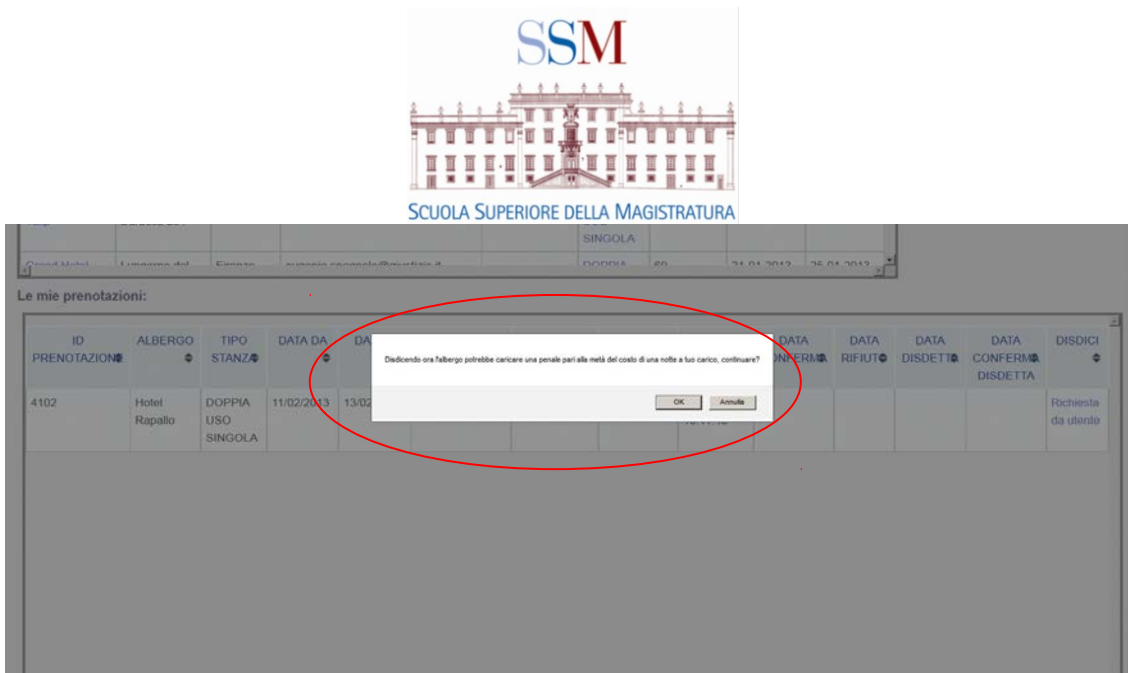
SSM

SCUOLA SUPERIORE DELLA MAGISTRATURA

SINGOLA

Le mie prenotazioni:

| ID PRENOTAZIONE | ALBERGO | TIPO STANZA | DATA DA | DA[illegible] | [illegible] | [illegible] | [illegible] | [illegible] | DATA CONFERMA | DATA RIFIUTO | DATA DISDETTA | DATA CONFERMA DISDETTA | DISDICI |
|---|---|---|---|---|---|---|---|---|---|---|---|---|---|
| 4102 | Hotel Rapallo | DOPPIA USO SINGOLA | 11/02/2013 | 13/02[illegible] | | | | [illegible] | | | | | Richiesta da utente |

Disdicendo ora l'albergo potrebbe caricare una penale pari alla metà del costo di una notte a tuo carico, continuare?

OK Annulla